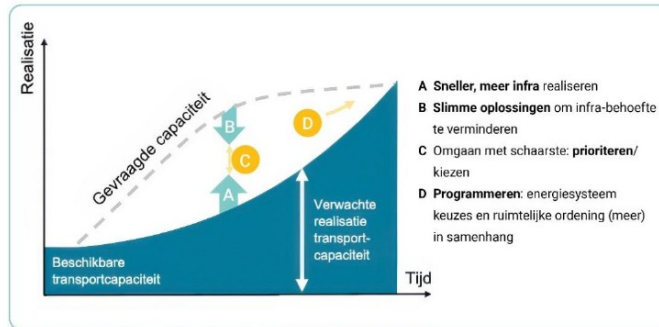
Realisatie

Gevraagde capaciteit

B

C

A

D

Verwachte realisatie transport-capaciteit

Beschikbare transportcapaciteit

Tijd

A **Sneller, meer infra** realiseren

B **Slimme oplossingen** om infra-behoefte te verminderen

C Omgaan met schaarste: **prioriteren**/ kiezen

D **Programmeren**: energiesysteem keuzes en ruimtelijke ordening (meer) in samenhang